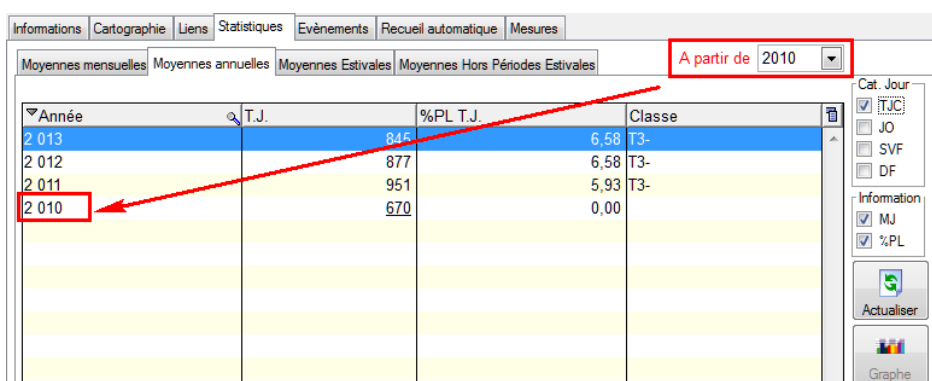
Informations | Cartographie | Liens | Statistiques | Evènements | Recueil automatique | Mesures

Moyennes mensuelles | Moyennes annuelles | Moyennes Estivales | Moyennes Hors Périodes Estivales

A partir de 2010

| Année | T.J. | %PL T.J. | Classe |
|---|---|---|---|
| 2 013 | 845 | 6,58 | T3- |
| 2 012 | 877 | 6,58 | T3- |
| 2 011 | 951 | 5,93 | T3- |
| 2 010 | 670 | 0,00 | |

Cat. Jour
TJC
JO
SVF
DF

Information
MJ
%PL

Actualiser

Graphe